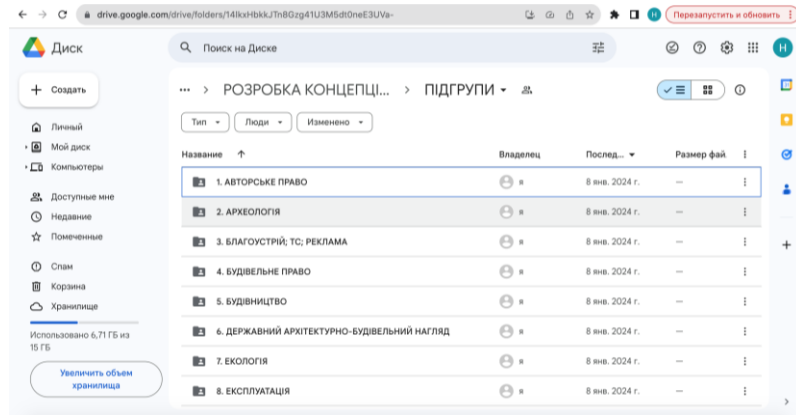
drive.google.com/drive/folders/14lkxHbkkJTn8Gzg41U3M5dt0neE3UVa-

H Перезапустить и обновить

Диск

Поиск на Диске

H

Создать

Личный

Мой диск

Компьютеры

Доступные мне

Недавние

Помеченные

Спам

Корзина

Хранилище

Использовано 6,71 ГБ из 15 ГБ

Увеличить объем хранилища

... > РОЗРОБКА КОНЦЕПЦІ... > ПІДГРУПИ

Тип

Люди

Изменено

| Название ↑ | Владелец | Послед... | Размер фай |
|---|---|---|---|
| 1. АВТОРСЬКЕ ПРАВО | я | 8 янв. 2024 г. | — |
| 2. АРХЕОЛОГІЯ | я | 8 янв. 2024 г. | — |
| 3. БЛАГОУСТРІЙ; ТС; РЕКЛАМА | я | 8 янв. 2024 г. | — |
| 4. БУДІВЕЛЬНЕ ПРАВО | я | 8 янв. 2024 г. | — |
| 5. БУДІВНИЦТВО | я | 8 янв. 2024 г. | — |
| 6. ДЕРЖАВНИЙ АРХІТЕКТУРНО-БУДІВЕЛЬНИЙ НАГЛЯД | я | 8 янв. 2024 г. | — |
| 7. ЕКОЛОГІЯ | я | 8 янв. 2024 г. | — |
| 8. ЕКСПЛУАТАЦІЯ | я | 8 янв. 2024 г. | — |